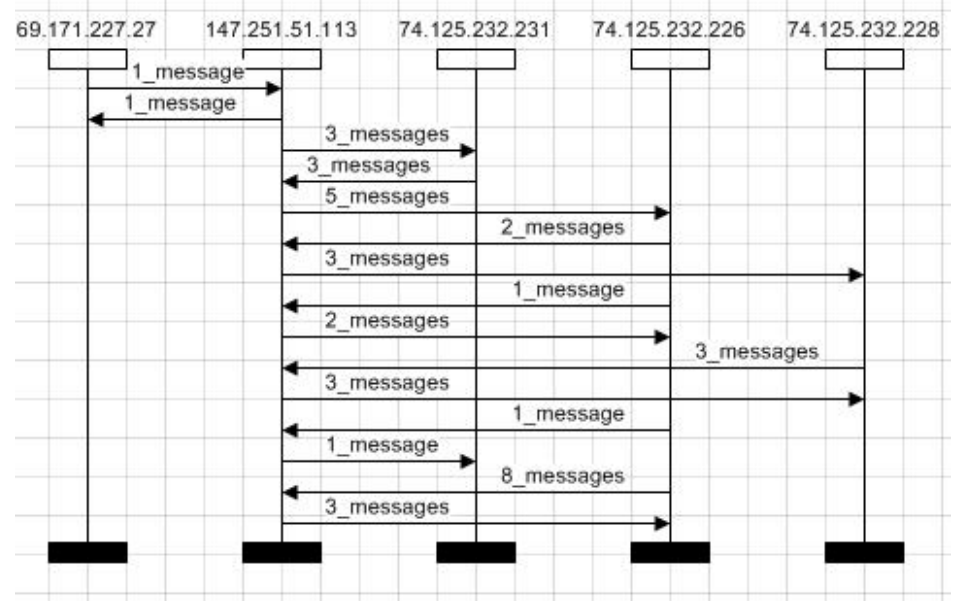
69.171.227.27
147.251.51.113
74.125.232.231
74.125.232.226
74.125.232.228

1_message
1_message
3_messages
3_messages
5_messages
2_messages
3_messages
1_message
2_messages
3_messages
3_messages
1_message
1_message
8_messages
3_messages